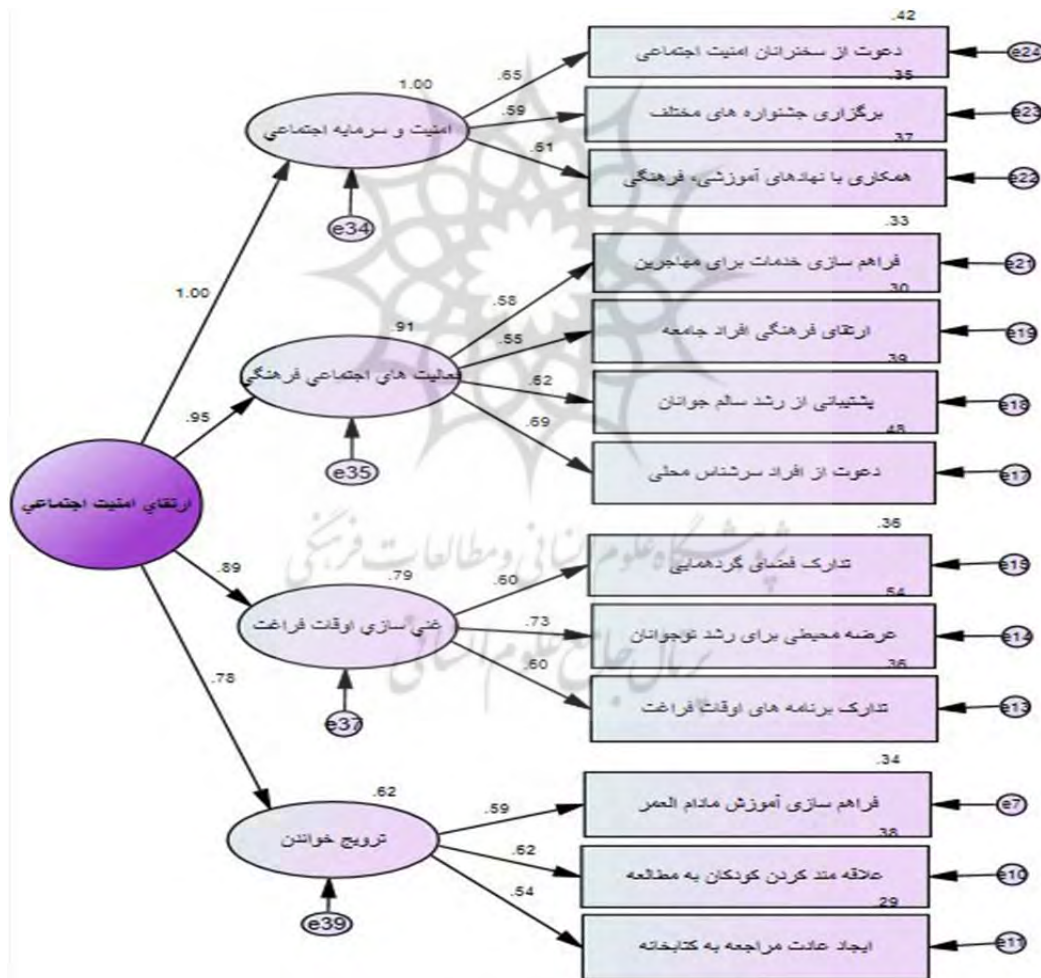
ارتقای امنیت اجتماعی

1.00
.95
.89
.78

1.00
امنیت و سرمایه اجتماعی
e34
.65
.59
.61
.42
دعوت از سخنرانان امنیت اجتماعی
e24
.35
برگزاری جشنواره های مختلف
e23
.37
همکاری با نهادهای آموزشی، فرهنگی
e22

.91
فعالیت های اجتماعی فرهنگی
e35
.58
.55
.62
.69
.33
فراهم سازی خدمات برای مهاجرین
e21
.30
ارتقای فرهنگی افراد جامعه
e19
.39
پشتیبانی از رشد سالم جوانان
e18
.48
دعوت از افراد سرشناس محلی
e17

.79
غنی سازی اوقات فراغت
e37
.60
.73
.60
.36
تدارک فضای گردهمایی
e15
.54
عرضه محیطی برای رشد نوجوانان
e14
.36
تدارک برنامه های اوقات فراغت
e13

.62
ترویج خواندن
e39
.59
.62
.54
.34
فراهم سازی آموزش مادام العمر
e7
.38
علاقه مند کردن کودکان به مطالعه
e10
.29
ایجاد عادت مراجعه به کتابخانه
e11

پژوهشگاه علوم انسانی و مطالعات فرهنگی
پرتال جامع علوم انسانی